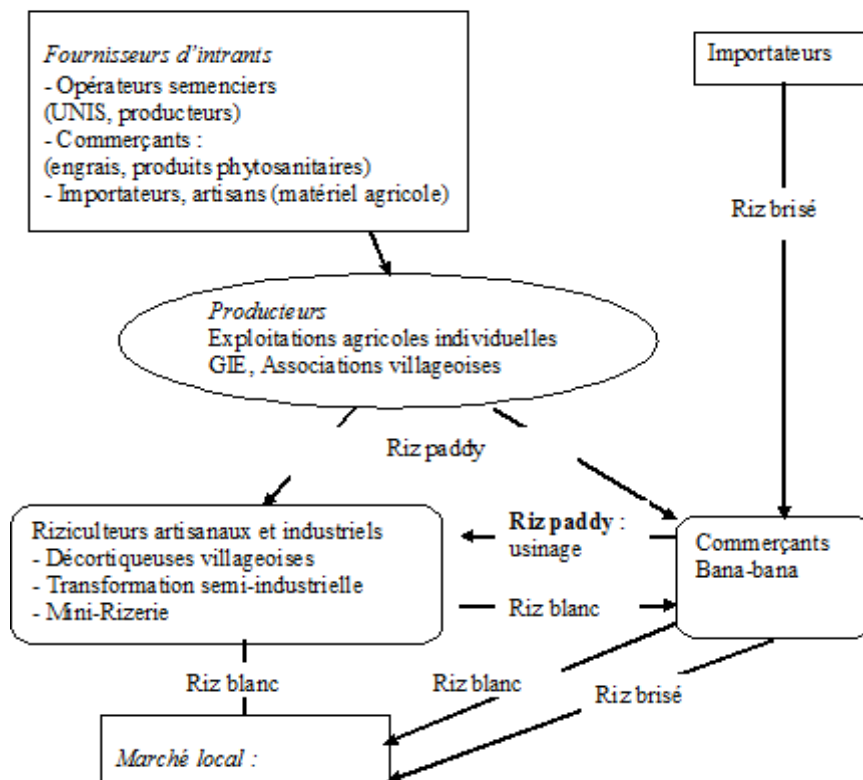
Fournisseurs d'intrants
- Opérateurs semenciers (UNIS, producteurs)
- Commerçants : (engrais, produits phytosanitaires)
- Importateurs, artisans (matériel agricole)

Importateurs

Riz brisé

Producteurs
Exploitations agricoles individuelles
GIE, Associations villageoises

Riz paddy

Riziculteurs artisanaux et industriels
- Décortiqueuses villageoises
- Transformation semi-industrielle
- Mini-Rizerie

Riz paddy : usinage

Riz blanc

Commerçants
Bana-bana

Riz blanc

Riz blanc

Riz brisé

Marché local :